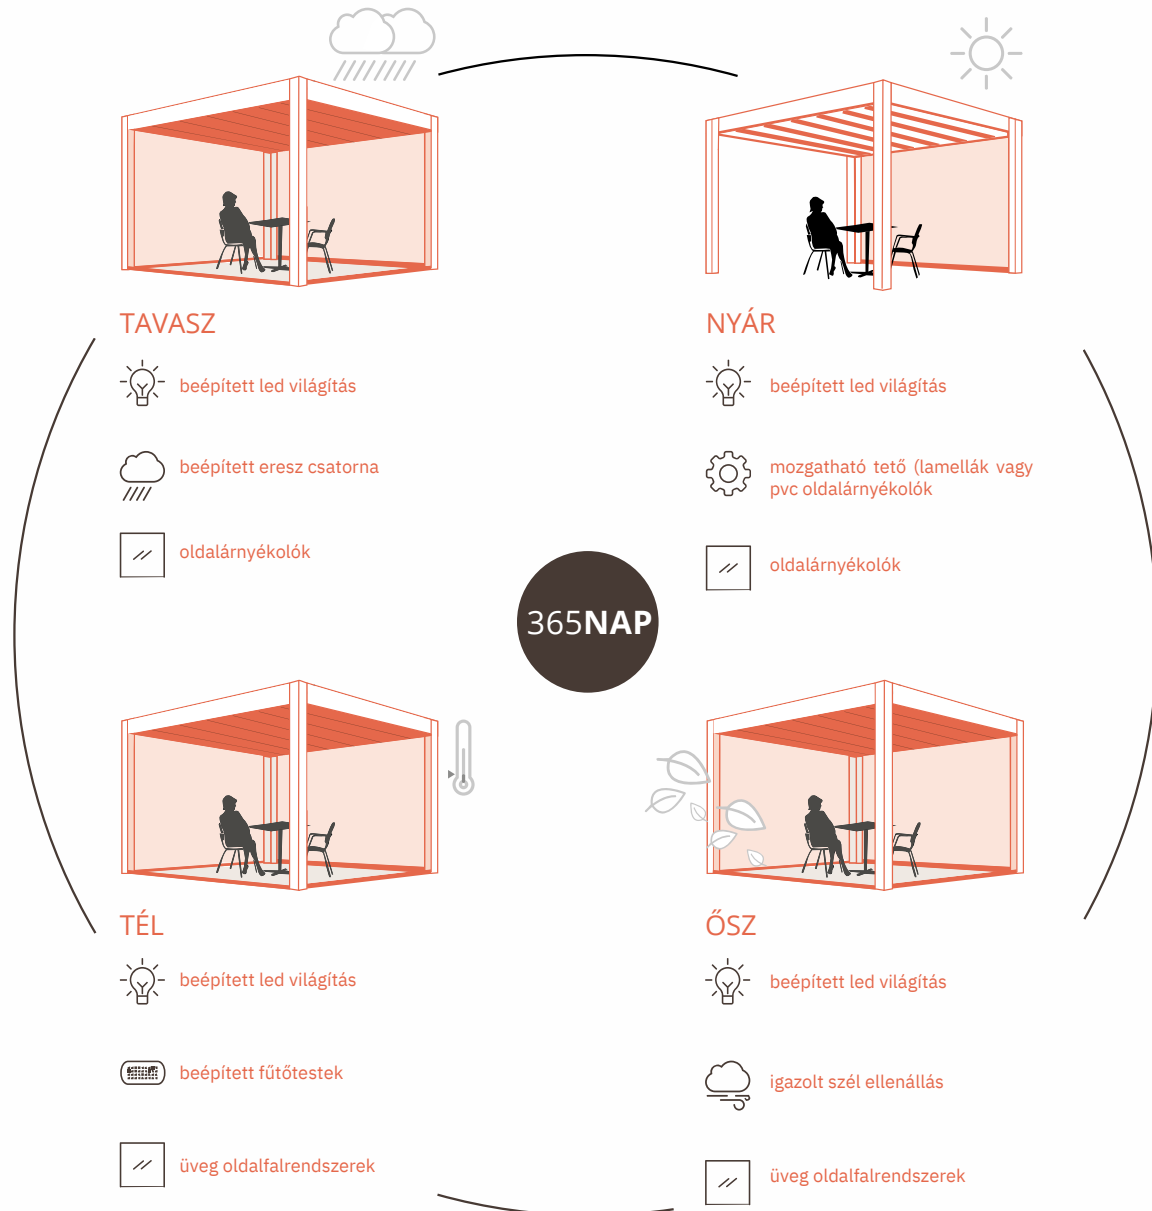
TAVASZ

beépített led világítás

beépített eresz csatorna

oldalárnyékolók

NYÁR

beépített led világítás

mozgatható tető (lamellák vagy pvc oldalárnyékolók

oldalárnyékolók

365NAP

TÉL

beépített led világítás

beépített fűtőtestek

üveg oldalfalrendszerek

ŐSZ

beépített led világítás

igazolt szél ellenállás

üveg oldalfalrendszerek